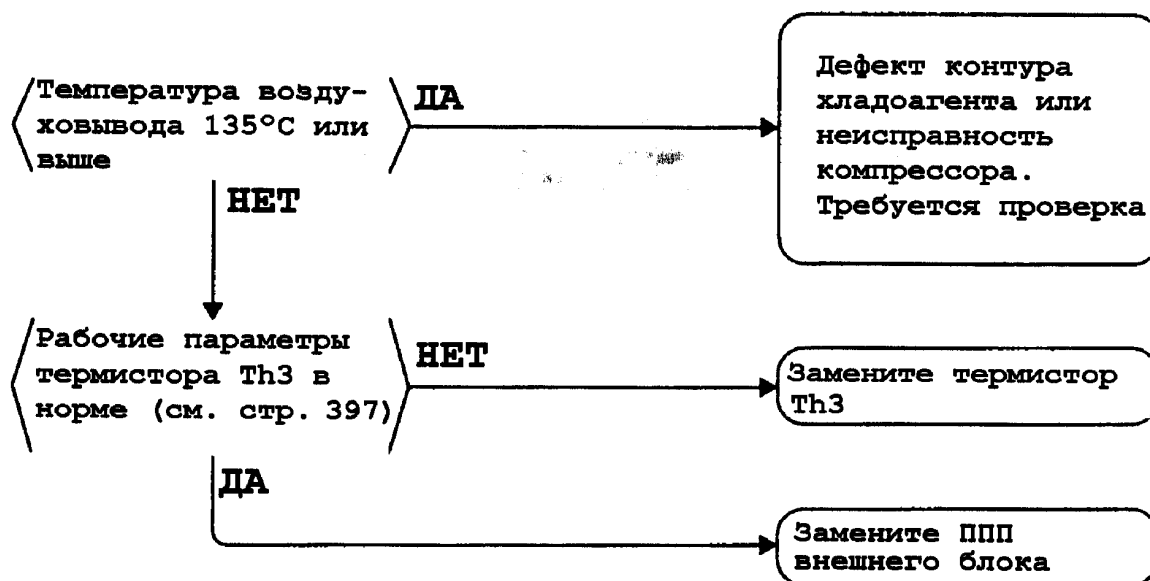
Температура воздуховывода 135°C или выше

ДА

Дефект контура хладоагента или неисправность компрессора. Требуется проверка

НЕТ

Рабочие параметры термистора Th3 в норме (см. стр. 397)

НЕТ

Замените термистор Th3

ДА

Замените ППП внешнего блока